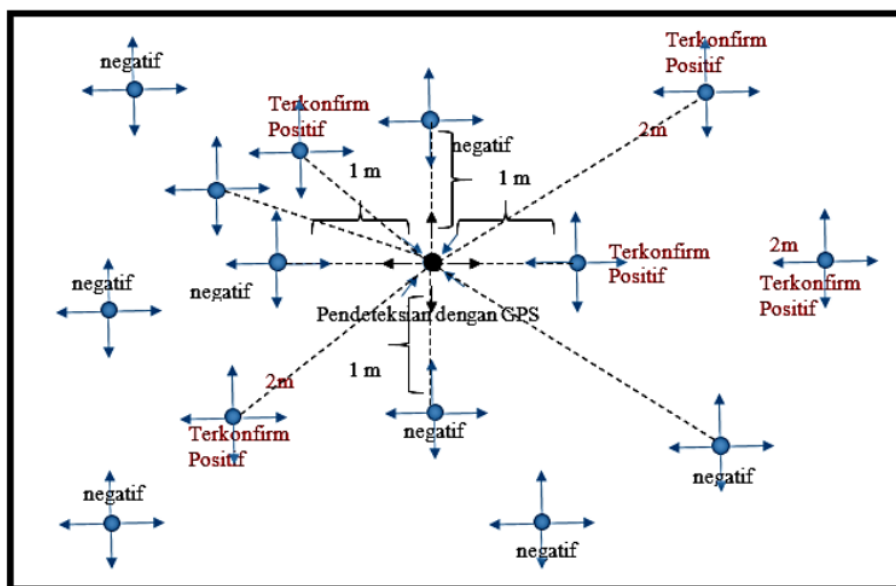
negatif

Terkonfirm Positif

negatif

1 m

1 m

Terkonfirm Positif

2m

Terkonfirm Positif

2m

Terkonfirm Positif

negatif

negatif

Pendeteksian dengan GPS

1 m

2m

Terkonfirm Positif

negatif

negatif

negatif

negatif